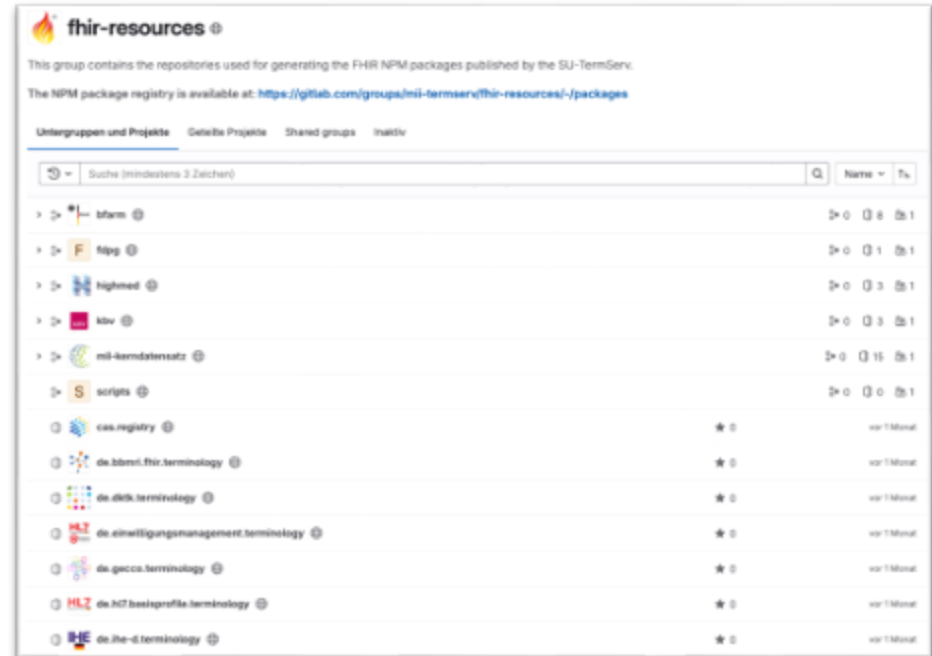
fhir-resources

This group contains the repositories used for generating the FHIR NPM packages published by the SU-TermServ.

The NPM package registry is available at: https://gitlab.com/groups/mii-termserv/fhir-resources/-/packages

Untergruppen und Projekte Geteilte Projekte Shared groups Inaktiv

Suche (mindestens 3 Zeichen)

Name

bfarm 0 8 1

F fdpg 0 1 1

highmed 0 3 1

kbv 0 3 1

mii-kerndatensatz 0 15 1

S scripts 0 0 1

cas.registry ★ 0 vor 1 Monat

de.bbmri.fhir.terminology ★ 0 vor 1 Monat

de.dktk.terminology ★ 0 vor 1 Monat

de.einwilligungsmanagement.terminology ★ 0 vor 1 Monat

de.gecco.terminology ★ 0 vor 1 Monat

de.hl7.basisprofile.terminology ★ 0 vor 1 Monat

de.ihe-d.terminology ★ 0 vor 1 Monat